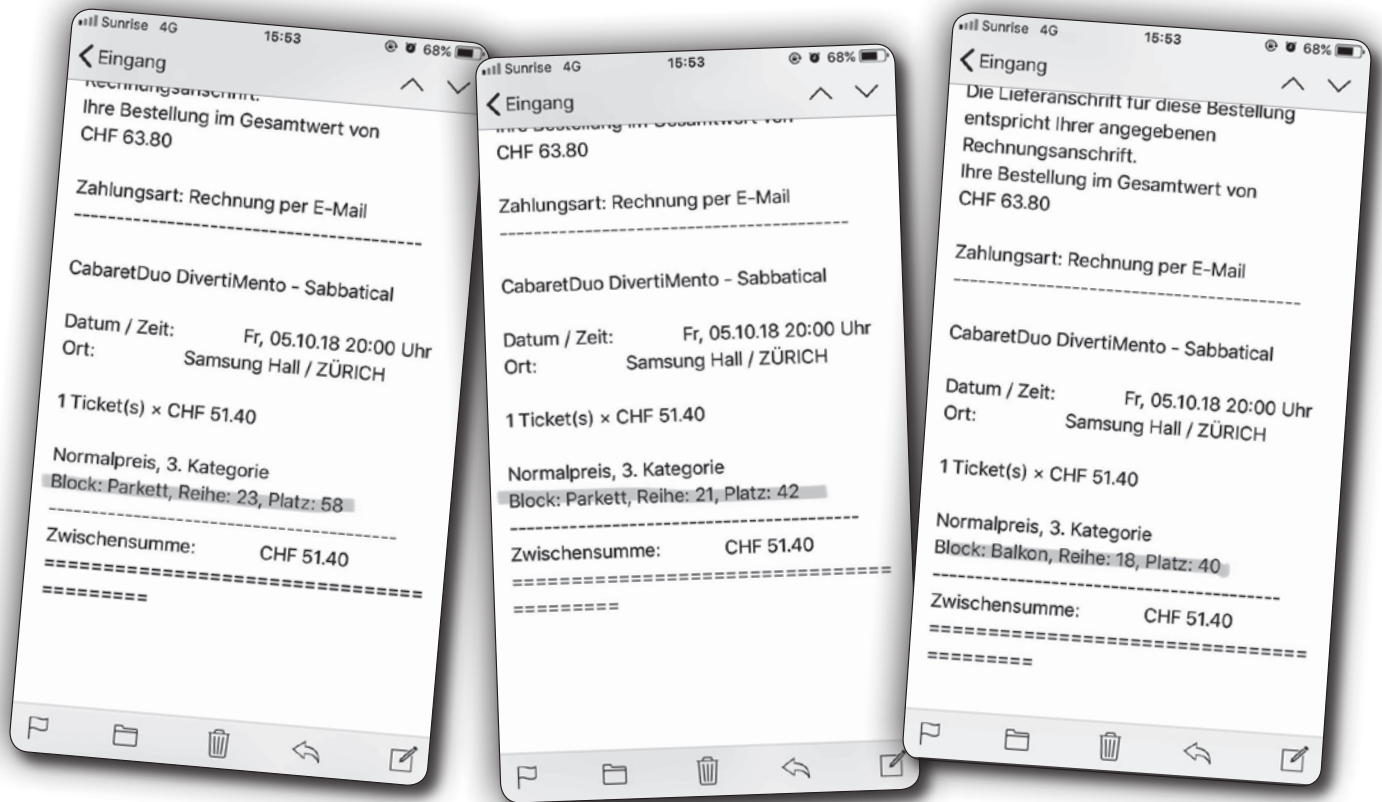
Sunrise 4G 15:53 68%
Eingang
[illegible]
Ihre Bestellung im Gesamtwert von CHF 63.80

Zahlungsart: Rechnung per E-Mail
------------------------------------

CabaretDuo DivertiMento - Sabbatical

Datum / Zeit: Fr, 05.10.18 20:00 Uhr
Ort: Samsung Hall / ZÜRICH

1 Ticket(s) × CHF 51.40

Normalpreis, 3. Kategorie
Block: Parkett, Reihe: 23, Platz: 58
------------------------------------
Zwischensumme: CHF 51.40
==============================
=========

Sunrise 4G 15:53 68%
Eingang
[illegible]
CHF 63.80

Zahlungsart: Rechnung per E-Mail
------------------------------------

CabaretDuo DivertiMento - Sabbatical

Datum / Zeit: Fr, 05.10.18 20:00 Uhr
Ort: Samsung Hall / ZÜRICH

1 Ticket(s) × CHF 51.40

Normalpreis, 3. Kategorie
Block: Parkett, Reihe: 21, Platz: 42
------------------------------------
Zwischensumme: CHF 51.40
==============================
=========

Sunrise 4G 15:53 68%
Eingang
Die Lieferanschrift für diese Bestellung entspricht Ihrer angegebenen Rechnungsanschrift.
Ihre Bestellung im Gesamtwert von CHF 63.80

Zahlungsart: Rechnung per E-Mail
------------------------------------

CabaretDuo DivertiMento - Sabbatical

Datum / Zeit: Fr, 05.10.18 20:00 Uhr
Ort: Samsung Hall / ZÜRICH

1 Ticket(s) × CHF 51.40

Normalpreis, 3. Kategorie
Block: Balkon, Reihe: 18, Platz: 40
------------------------------------
Zwischensumme: CHF 51.40
==============================
=========